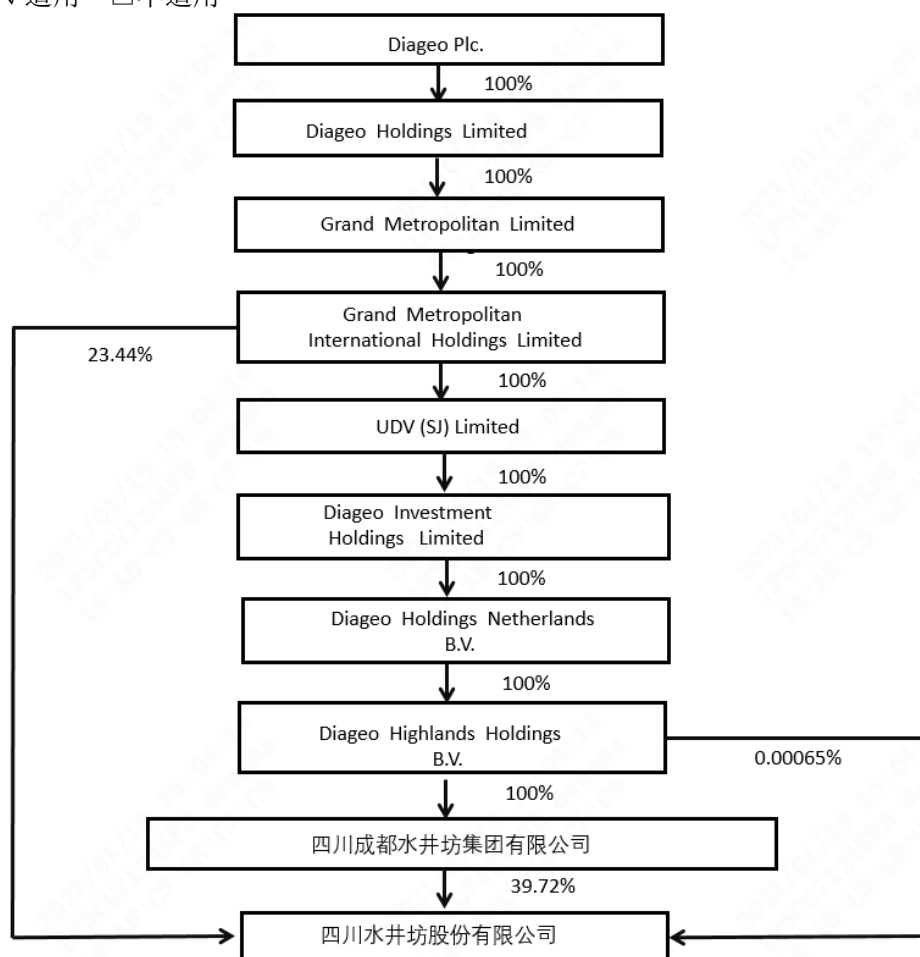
√适用 □不适用

Diageo Plc.

100%

Diageo Holdings Limited

100%

Grand Metropolitan Limited

100%

Grand Metropolitan International Holdings Limited

23.44%

100%

UDV (SJ) Limited

100%

Diageo Investment Holdings Limited

100%

Diageo Holdings Netherlands B.V.

100%

Diageo Highlands Holdings B.V.

0.00065%

100%

四川成都水井坊集团有限公司

39.72%

四川水井坊股份有限公司